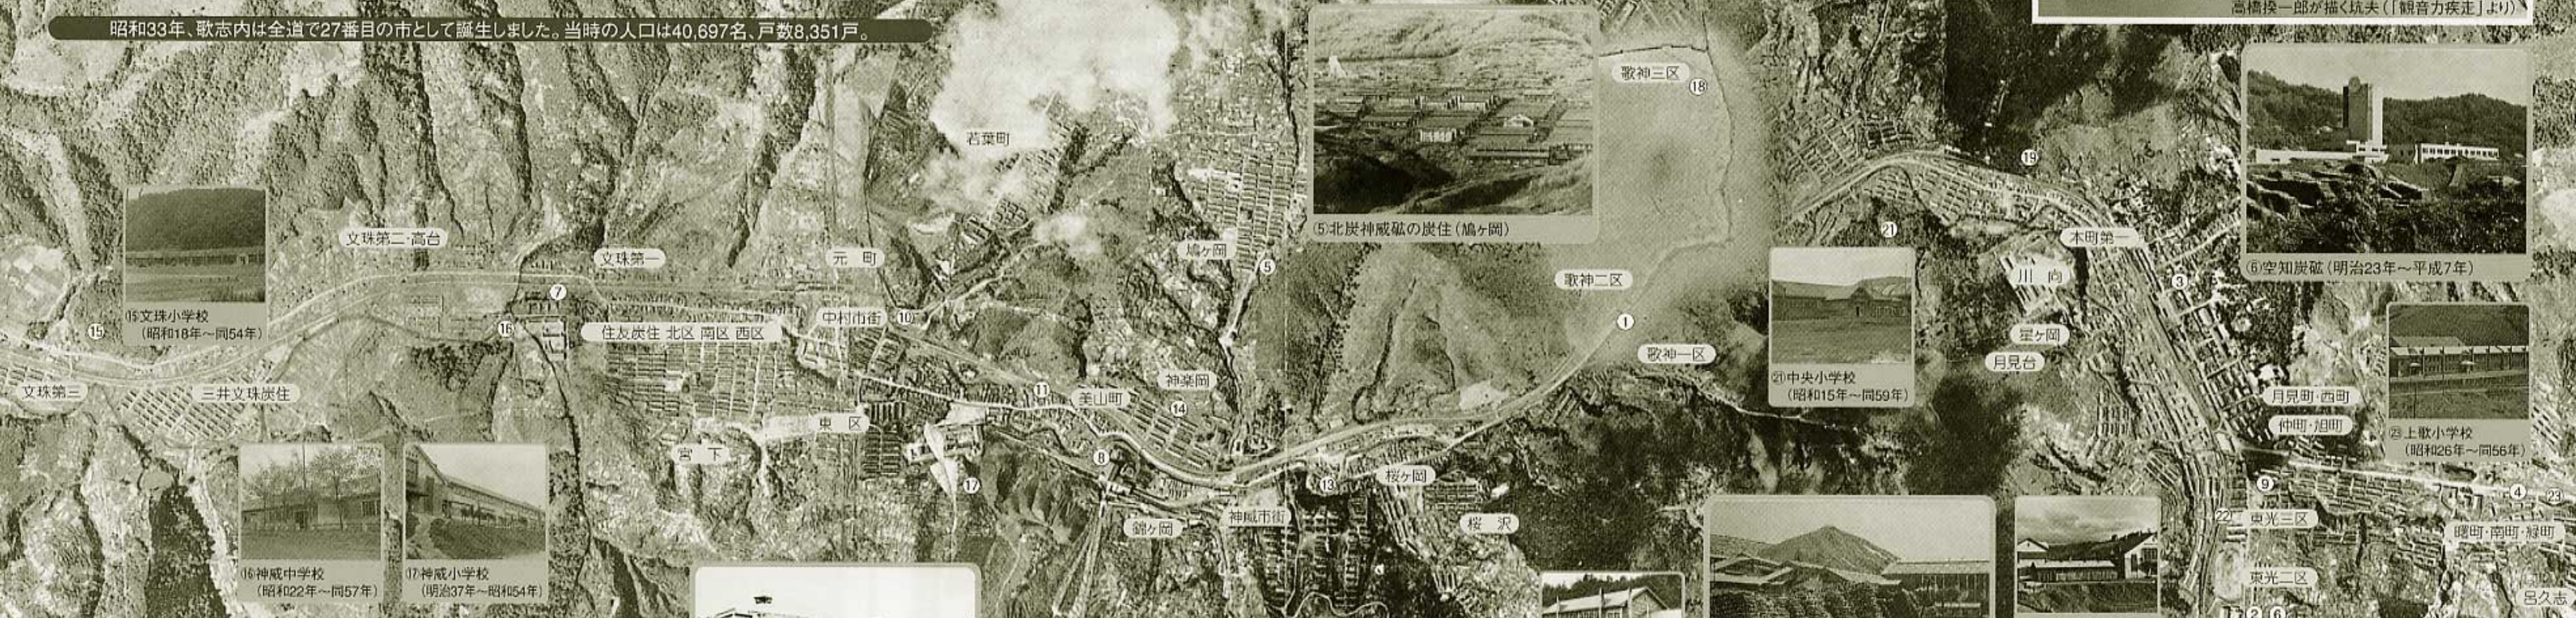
昭和33年、歌志内は全道で27番目の市として誕生しました。当時の人口は40,697名、戸数8,351戸。

高橋揆一郎が描く坑夫（「観音力疾走」より）

若葉町

⑤北炭神威砿の炭住（鳩ヶ岡）

歌神三区
18

⑥空知炭砿（明治23年～平成7年）

19

21

本町第一

川向

星ヶ岡

月見台

3

⑮文珠小学校（昭和18年～同54年）
15

文珠第二･高台

文珠第一

元町

鳩ヶ岡
5

歌神二区

7

16

住友炭住 北区 南区 西区

中村市街
10

1

歌神一区

㉑中央小学校（昭和15年～同59年）

月見町･西町

仲町･旭町

㉓上歌小学校（昭和26年～同56年）

文珠第三

三井文珠炭住

11

美山町

神楽岡
14

東区

宮下

8

13

桜ヶ岡

9

4

23

17

錦ヶ岡

神威市街

桜沢

22
東光三区

曙町･南町･緑町

⑯神威中学校（昭和22年～同57年）

⑰神威小学校（明治37年～昭和54年）

東光二区

2
6

呂久志